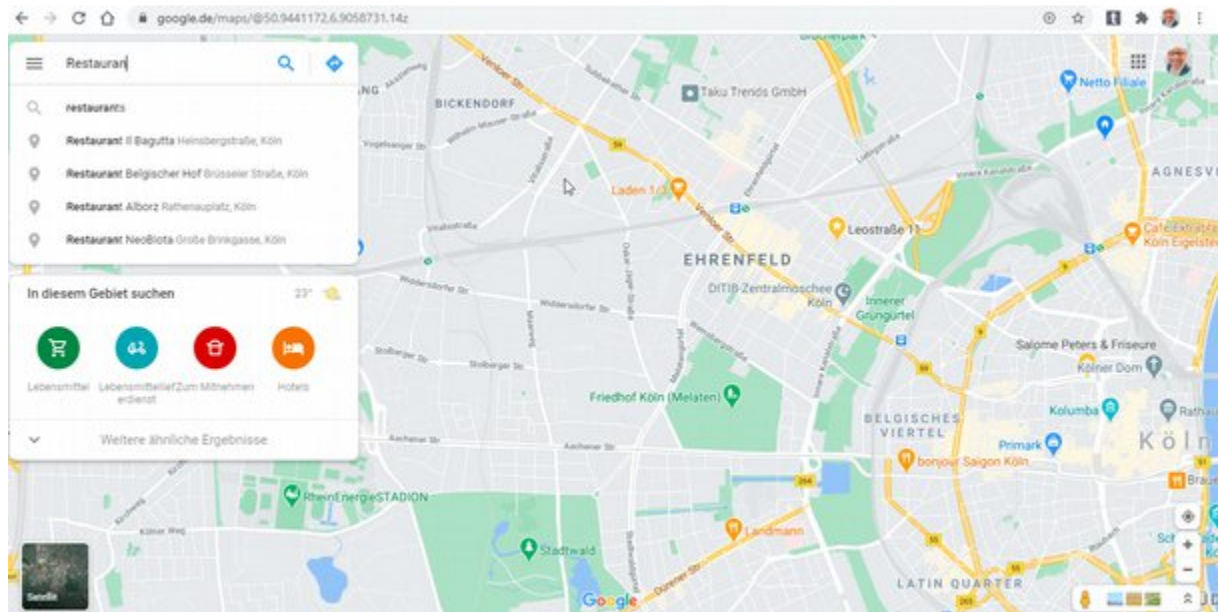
google.de/maps/@50.9441172,6.9058731,14z

Restauran

restaurants

Restaurant Il Bagutta Heinsbergstraße, Köln

Restaurant Belgischer Hof Brüsseler Straße, Köln

Restaurant Alborz Rathenauplatz, Köln

Restaurant NeoBiota Große Brinkgasse, Köln

In diesem Gebiet suchen

23°

Lebensmittel

Lebensmittellieferdienst

Zum Mitnehmen

Hotels

Weitere ähnliche Ergebnisse

BICKENDORF

Taku Trends GmbH

Netto Filiale

AGNESV

Laden 1

Leostraße 11

Café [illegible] Köln Eigelst

EHRENFELD

DITIB-Zentralmoschee Köln

Innerer Grüngürtel

Salome Peters & Friseure

Kölner Dom

Friedhof Köln (Melaten)

BELGISCHES VIERTEL

Kolumba

Rathau

Köln

Primark

bonjour Saigon Köln

Braue

RheinEnergieSTADION

Landmann

Stadtwald

LATIN QUARTER

Satellit

Google

Venloer Str

Vogelsanger Str

Weinsbergstraße

Subbelrather Str

Widdersdorfer Str

Stolberger Str

Aachener Str

Oskar-Jäger-Straße

Melatengürtel

Innere Kanalstraße

Ehrenfeldgürtel

Lindenthalgürtel

Dürener Str

Militärringstraße

Kitschburger Str

Universitätsstraße

Kölner Weg